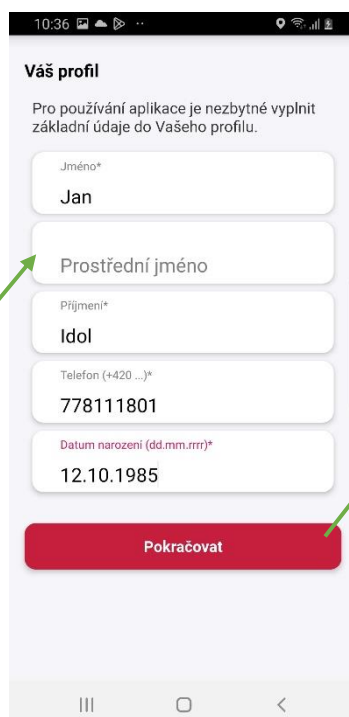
10:36

Váš profil

Pro používání aplikace je nezbytné vyplnit základní údaje do Vašeho profilu.

Jméno*
Jan

Prostřední jméno

Příjmení*
Idol

Telefon (+420 ...)*
778111801

Datum narození (dd.mm.rrrr)*
12.10.1985

Pokračovat